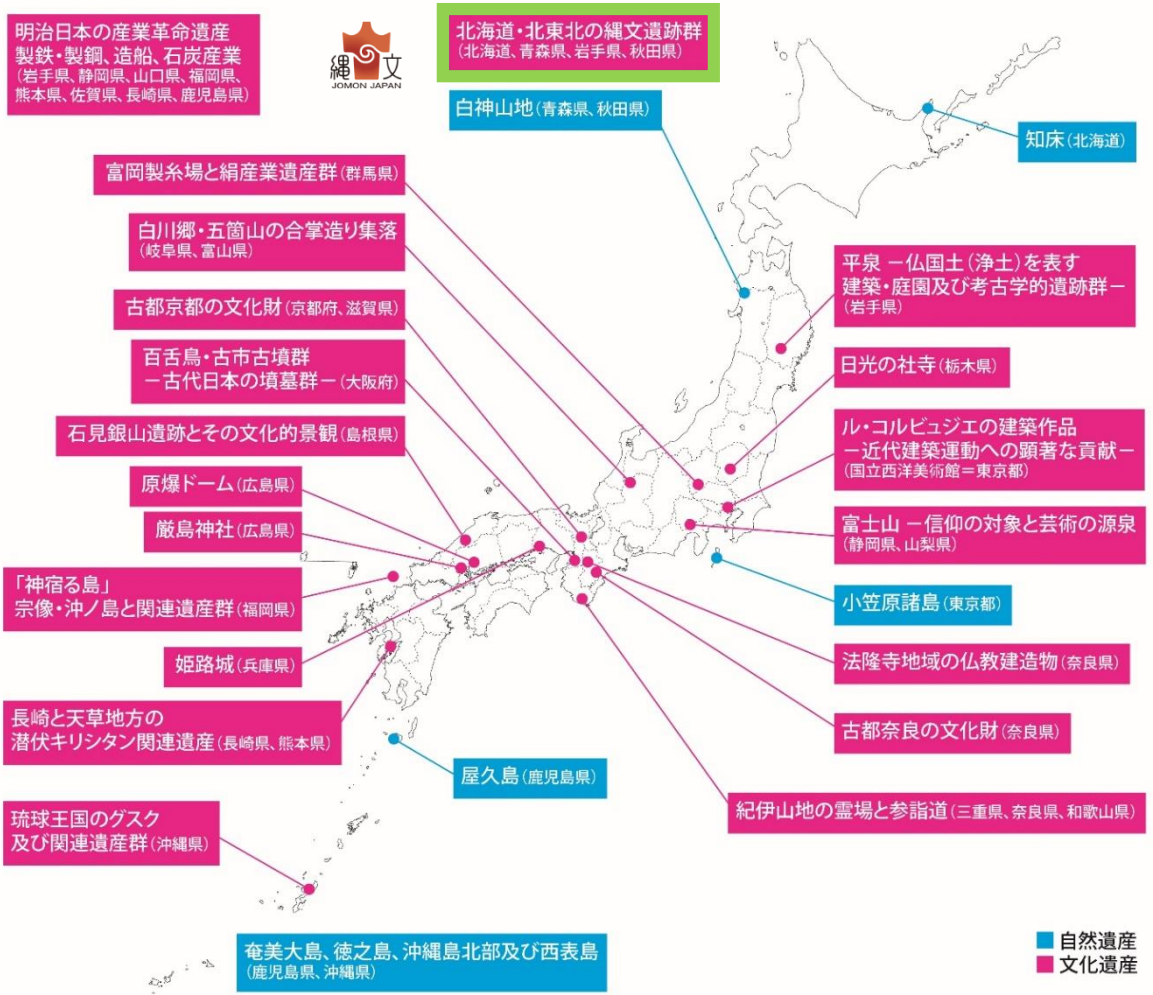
明治日本の産業革命遺産
製鉄・製鋼、造船、石炭産業
（岩手県、静岡県、山口県、福岡県、熊本県、佐賀県、長崎県、鹿児島県）

縄文
JOMON JAPAN

北海道・北東北の縄文遺跡群
（北海道、青森県、岩手県、秋田県）

白神山地（青森県、秋田県）

知床（北海道）

富岡製糸場と絹産業遺産群（群馬県）

白川郷・五箇山の合掌造り集落
（岐阜県、富山県）

平泉 ー仏国土（浄土）を表す
建築・庭園及び考古学的遺跡群ー
（岩手県）

古都京都の文化財（京都府、滋賀県）

百舌鳥・古市古墳群
ー古代日本の墳墓群ー（大阪府）

日光の社寺（栃木県）

石見銀山遺跡とその文化的景観（島根県）

ル・コルビュジエの建築作品
ー近代建築運動への顕著な貢献ー
（国立西洋美術館＝東京都）

原爆ドーム（広島県）

厳島神社（広島県）

富士山 ー信仰の対象と芸術の源泉
（静岡県、山梨県）

「神宿る島」
宗像・沖ノ島と関連遺産群（福岡県）

小笠原諸島（東京都）

姫路城（兵庫県）

法隆寺地域の仏教建造物（奈良県）

長崎と天草地方の
潜伏キリシタン関連遺産（長崎県、熊本県）

古都奈良の文化財（奈良県）

屋久島（鹿児島県）

紀伊山地の霊場と参詣道（三重県、奈良県、和歌山県）

琉球王国のグスク
及び関連遺産群（沖縄県）

奄美大島、徳之島、沖縄島北部及び西表島
（鹿児島県、沖縄県）

自然遺産
文化遺産